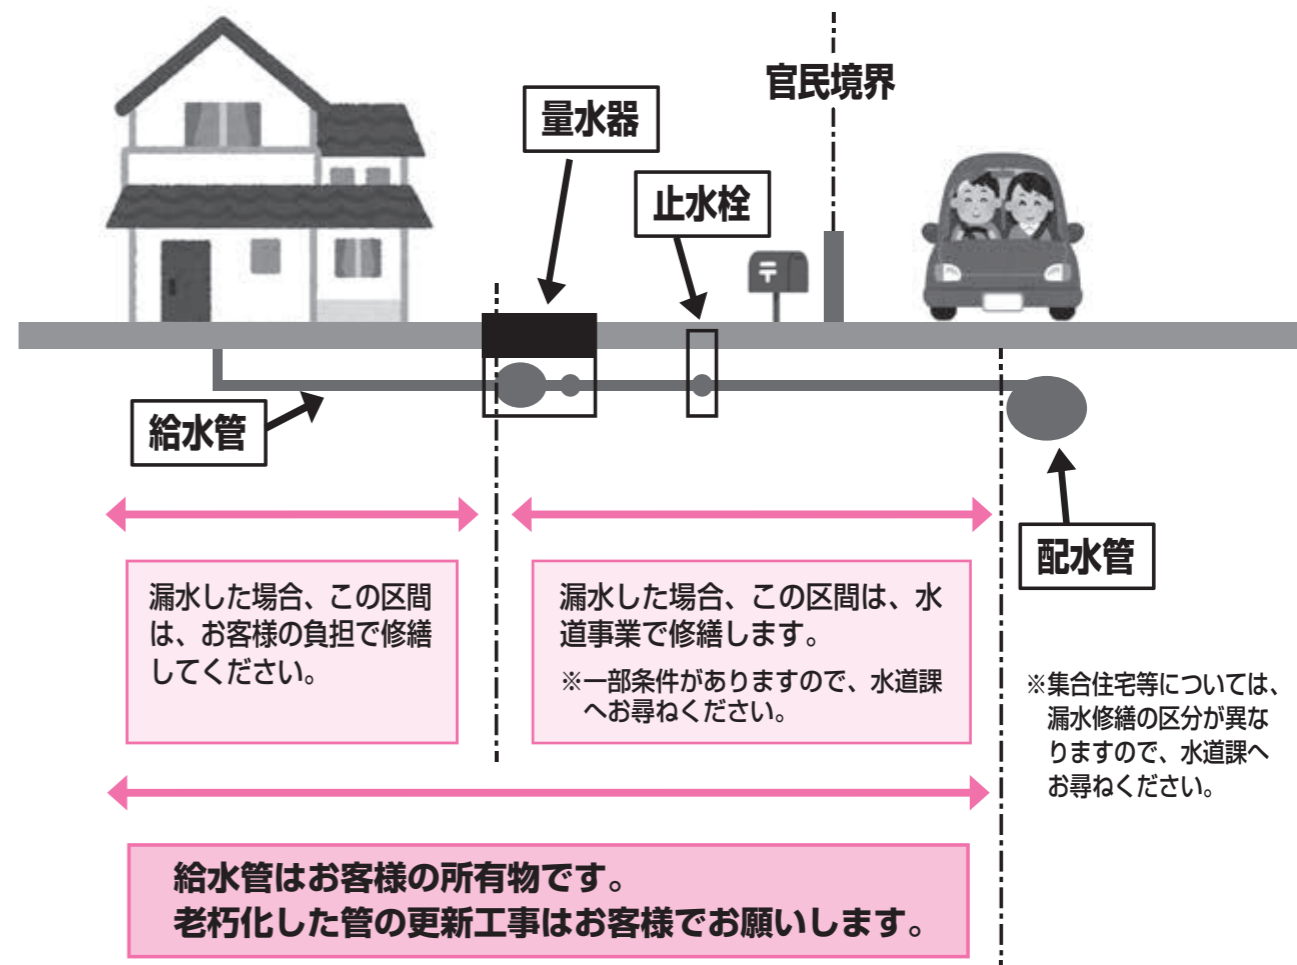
官民境界

量水器

止水栓

給水管

配水管

漏水した場合、この区間は、お客様の負担で修繕してください。

漏水した場合、この区間は、水道事業で修繕します。

※一部条件がありますので、水道課へお尋ねください。

※集合住宅等については、漏水修繕の区分が異なりますので、水道課へお尋ねください。

給水管はお客様の所有物です。
老朽化した管の更新工事はお客様でお願いします。